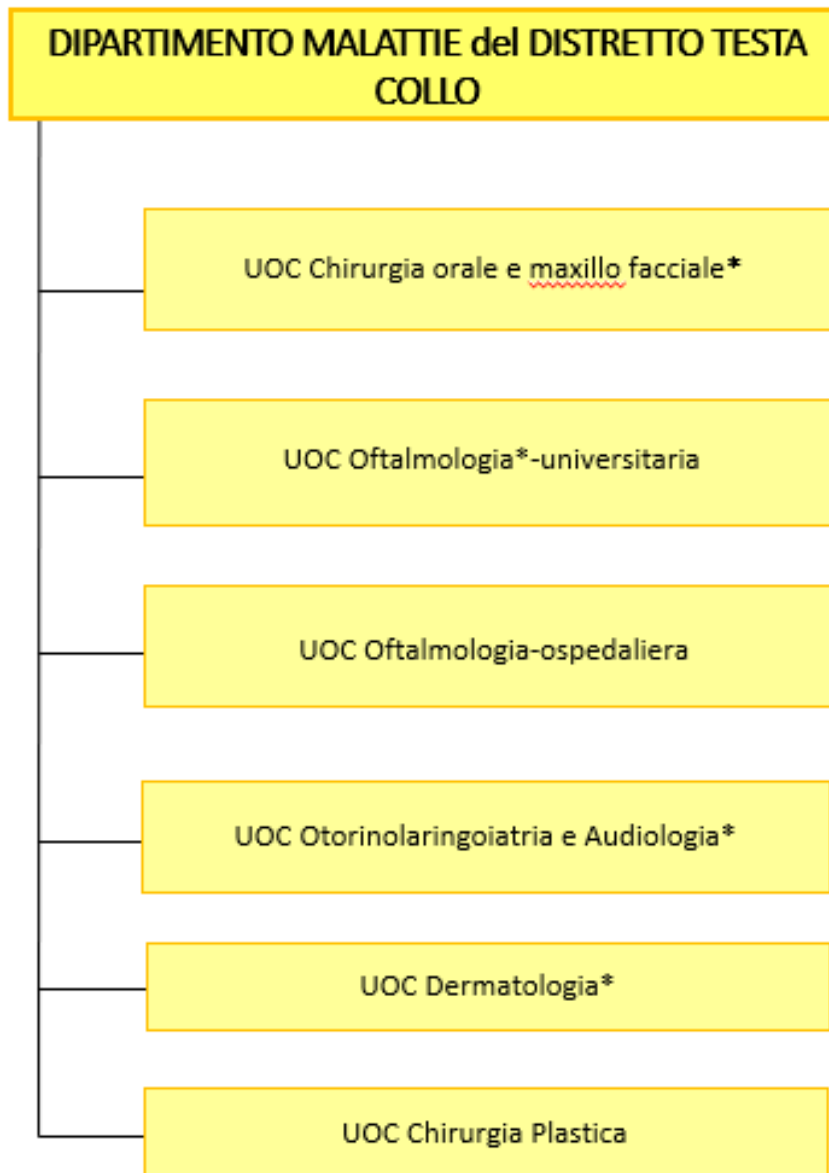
DIPARTIMENTO MALATTIE del DISTRETTO TESTA COLLO

UOC Chirurgia orale e maxillo facciale*

UOC Oftalmologia*-universitaria

UOC Oftalmologia-ospedaliera

UOC Otorinolaringoiatria e Audiologia*

UOC Dermatologia*

UOC Chirurgia Plastica